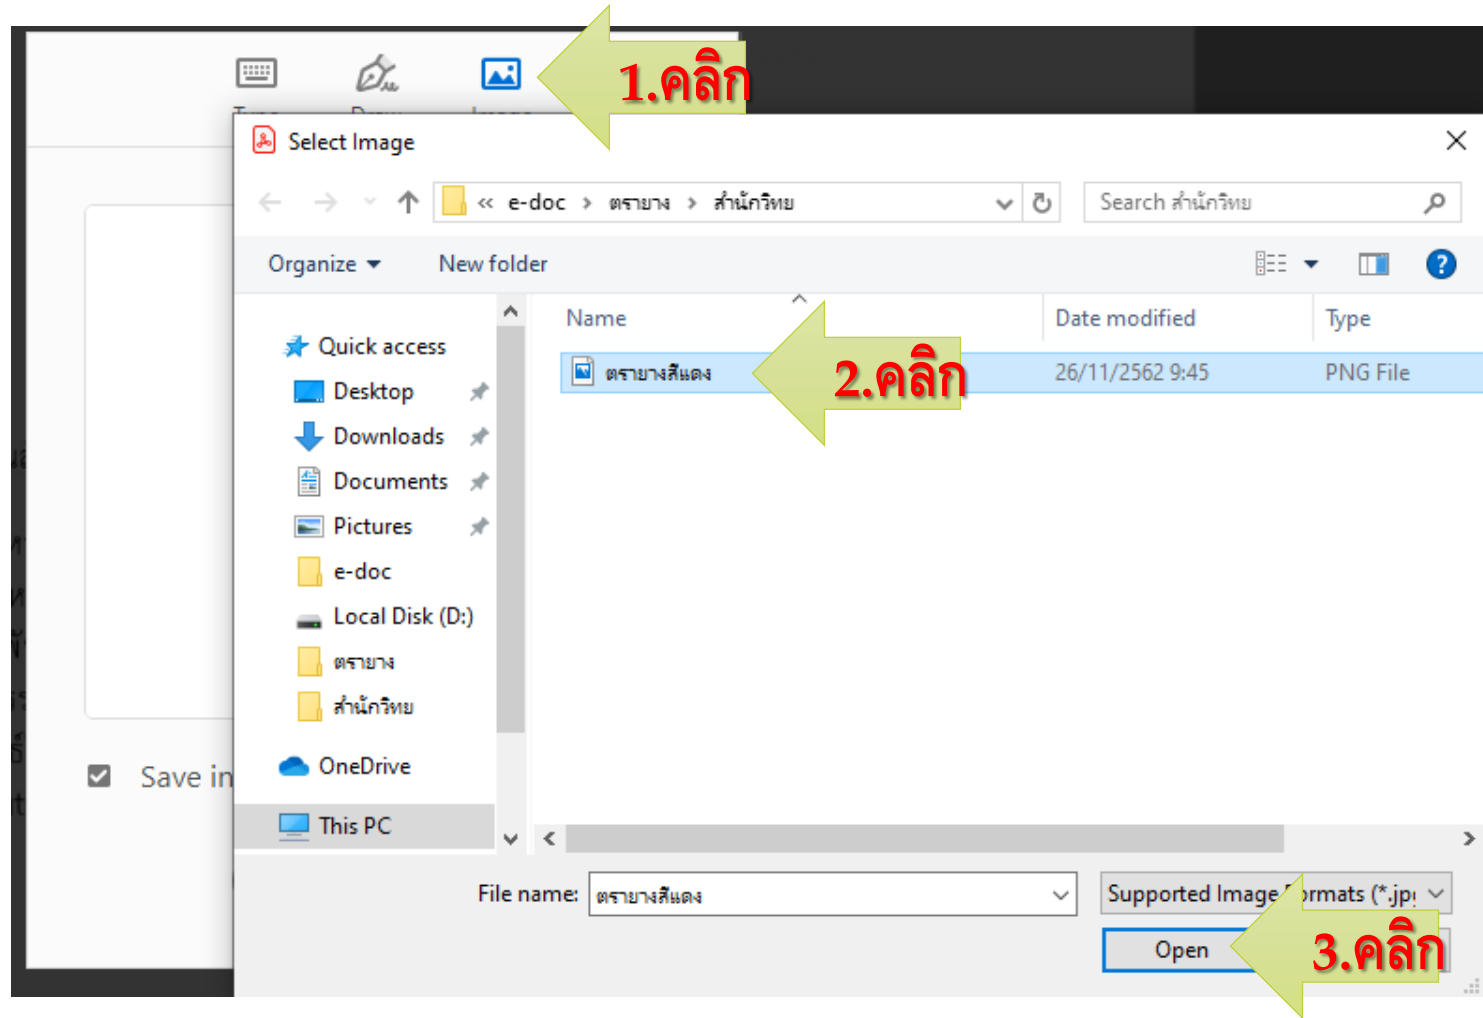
1.คลิก

Select Image

« e-doc › ตรายาง › สำนักวิทย

Search สำนักวิทย

Organize ▾ New folder

Quick access
Desktop
Downloads
Documents
Pictures
e-doc
Local Disk (D:)
ตรายาง
สำนักวิทย
OneDrive
This PC

| Name | Date modified | Type |
|---|---|---|
| ตรายางสีแดง | 26/11/2562 9:45 | PNG File |

2.คลิก

Save in

File name: ตรายางสีแดง

Supported Image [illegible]rmats (*.jp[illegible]

Open

3.คลิก